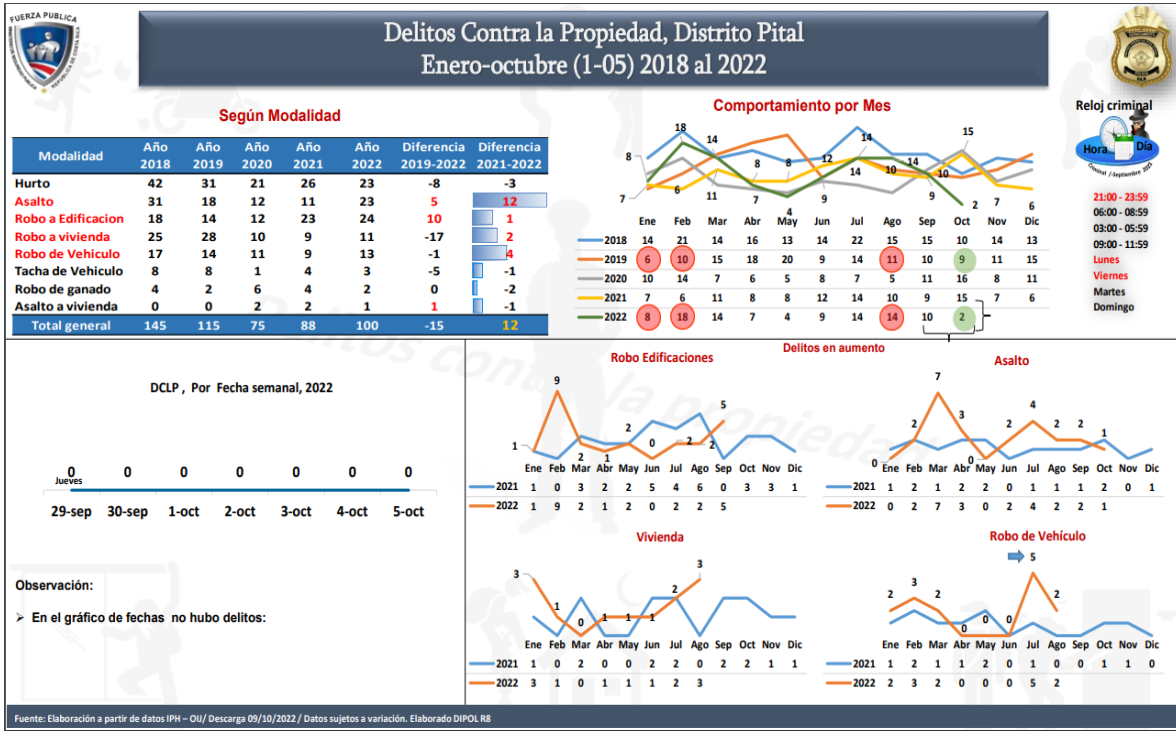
FUERZA PUBLICA
REPUBLICA DE COSTA RICA

Delitos Contra la Propiedad, Distrito Pital
Enero-octubre (1-05) 2018 al 2022

Según Modalidad

| Modalidad | Año 2018 | Año 2019 | Año 2020 | Año 2021 | Año 2022 | Diferencia 2019-2022 | Diferencia 2021-2022 |
|---|---|---|---|---|---|---|---|
| Hurto | 42 | 31 | 21 | 26 | 23 | -8 | -3 |
| Asalto | 31 | 18 | 12 | 11 | 23 | 5 | 12 |
| Robo a Edificacion | 18 | 14 | 12 | 23 | 24 | 10 | 1 |
| Robo a vivienda | 25 | 28 | 10 | 9 | 11 | -17 | 2 |
| Robo de Vehiculo | 17 | 14 | 11 | 9 | 13 | -1 | 4 |
| Tacha de Vehiculo | 8 | 8 | 1 | 4 | 3 | -5 | -1 |
| Robo de ganado | 4 | 2 | 6 | 4 | 2 | 0 | -2 |
| Asalto a vivienda | 0 | 0 | 2 | 2 | 1 | 1 | -1 |
| Total general | 145 | 115 | 75 | 88 | 100 | -15 | 12 |

Comportamiento por Mes

8 7 18 6 14 11 8 7 4 8 12 9 14 14 10 14 9 15 2 7 6

| | Ene | Feb | Mar | Abr | May | Jun | Jul | Ago | Sep | Oct | Nov | Dic |
|---|---|---|---|---|---|---|---|---|---|---|---|---|
| 2018 | 14 | 21 | 14 | 16 | 13 | 14 | 22 | 15 | 15 | 10 | 14 | 13 |
| 2019 | 6 | 10 | 15 | 18 | 20 | 9 | 14 | 11 | 10 | 9 | 11 | 15 |
| 2020 | 10 | 14 | 7 | 6 | 5 | 8 | 7 | 5 | 11 | 16 | 8 | 11 |
| 2021 | 7 | 6 | 11 | 8 | 8 | 12 | 14 | 10 | 9 | 15 | 7 | 6 |
| 2022 | 8 | 18 | 14 | 7 | 4 | 9 | 14 | 14 | 10 | 2 | | |

Reloj criminal
Hora Día
21:00 - 23:59
06:00 - 08:59
03:00 - 05:59
09:00 - 11:59
Lunes
Viernes
Martes
Domingo

Delitos en aumento

DCLP , Por Fecha semanal, 2022

0 0 0 0 0 0 0
Jueves
29-sep 30-sep 1-oct 2-oct 3-oct 4-oct 5-oct

Observación:

➢ En el gráfico de fechas no hubo delitos:

Robo Edificaciones
1 9 2 1 2 0 2 2 5

| | Ene | Feb | Mar | Abr | May | Jun | Jul | Ago | Sep | Oct | Nov | Dic |
|---|---|---|---|---|---|---|---|---|---|---|---|---|
| 2021 | 1 | 0 | 3 | 2 | 2 | 5 | 4 | 6 | 0 | 3 | 3 | 1 |
| 2022 | 1 | 9 | 2 | 1 | 2 | 0 | 2 | 2 | 5 | | | |

Asalto
0 2 7 3 0 2 4 2 2 1

| | Ene | Feb | Mar | Abr | May | Jun | Jul | Ago | Sep | Oct | Nov | Dic |
|---|---|---|---|---|---|---|---|---|---|---|---|---|
| 2021 | 1 | 2 | 1 | 2 | 2 | 0 | 1 | 1 | 1 | 2 | 0 | 1 |
| 2022 | 0 | 2 | 7 | 3 | 0 | 2 | 4 | 2 | 2 | 1 | | |

Vivienda
3 1 0 1 1 1 2 3

| | Ene | Feb | Mar | Abr | May | Jun | Jul | Ago | Sep | Oct | Nov | Dic |
|---|---|---|---|---|---|---|---|---|---|---|---|---|
| 2021 | 1 | 0 | 2 | 0 | 0 | 2 | 2 | 0 | 2 | 2 | 1 | 1 |
| 2022 | 3 | 1 | 0 | 1 | 1 | 1 | 2 | 3 | | | | |

Robo de Vehículo
2 3 2 0 0 0 5 2

| | Ene | Feb | Mar | Abr | May | Jun | Jul | Ago | Sep | Oct | Nov | Dic |
|---|---|---|---|---|---|---|---|---|---|---|---|---|
| 2021 | 1 | 2 | 1 | 1 | 2 | 0 | 1 | 0 | 0 | 1 | 1 | 0 |
| 2022 | 2 | 3 | 2 | 0 | 0 | 0 | 5 | 2 | | | | |

Fuente: Elaboración a partir de datos IPH – OIJ/ Descarga 09/10/2022 / Datos sujetos a variación. Elaborado DIPOL R8